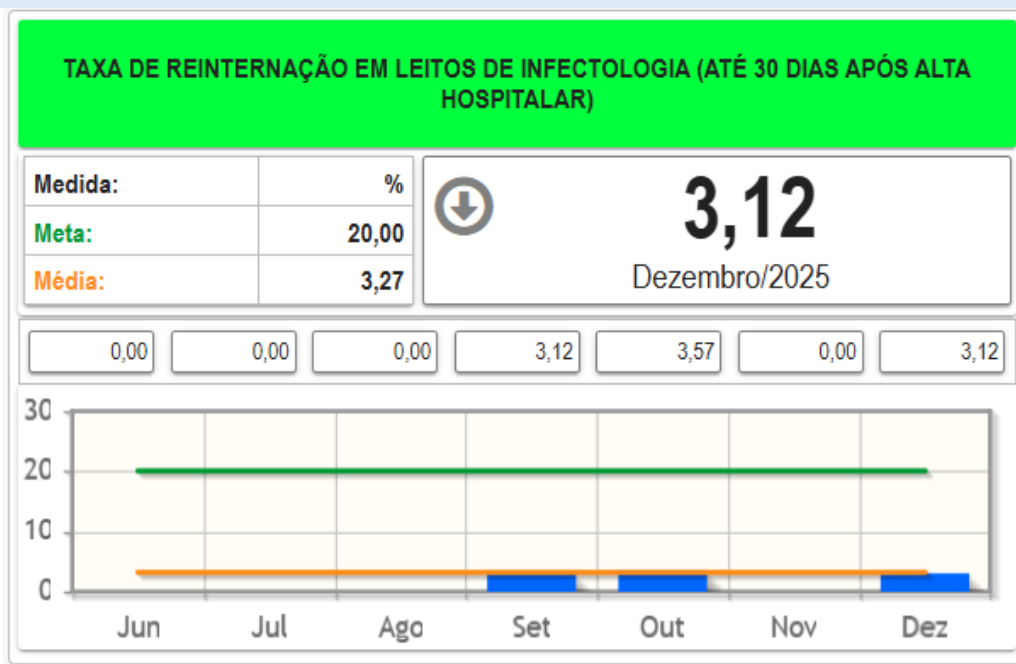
TAXA DE REINTERNAÇÃO EM LEITOS DE INFECTOLOGIA (ATÉ 30 DIAS APÓS ALTA HOSPITALAR)

| Medida: | % |
|---|---|
| Meta: | 20,00 |
| Média: | 3,27 |

3,12
Dezembro/2025

0,00 0,00 0,00 3,12 3,57 0,00 3,12

30
20
10
0

Jun Jul Ago Set Out Nov Dez